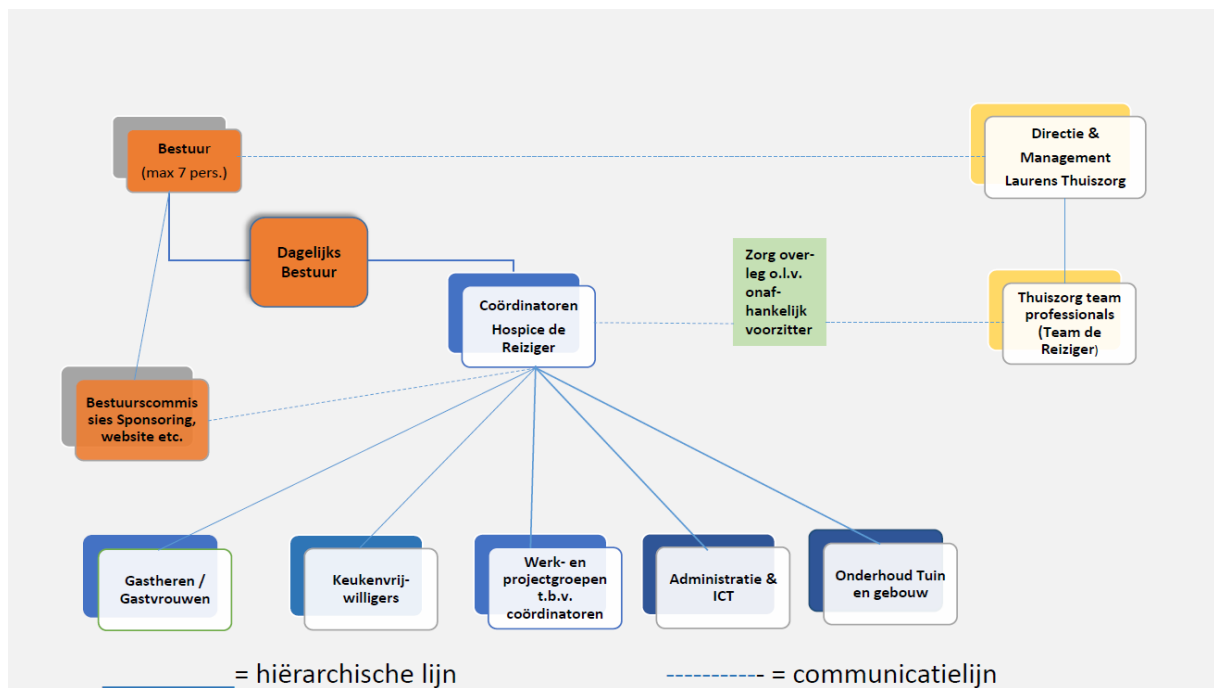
Bestuur
(max 7 pers.)

Directie &
Management
Laurens Thuiszorg

Dagelijks
Bestuur

Coördinatoren
Hospice de
Reiziger

Zorg overleg o.l.v. onafhankelijk voorzitter

Thuiszorg team
professionals
(Team de
Reiziger)

Bestuurscommissies Sponsoring, website etc.

Gastheren /
Gastvrouwen

Keukenvrijwilligers

Werk- en
projectgroepen
t.b.v.
coördinatoren

Administratie &
ICT

Onderhoud Tuin
en gebouw

= hiërarchische lijn

----------- = communicatielijn